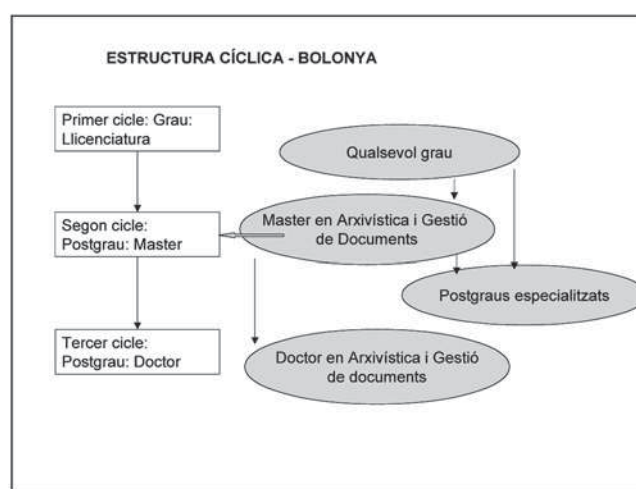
ESTRUCTURA CÍCLICA - BOLONYA

Primer cicle: Grau: Llicenciatura

Segon cicle: Postgrau: Master

Tercer cicle: Postgrau: Doctor

Qualsevol grau

Master en Arxivística i Gestió de Documents

Postgraus especialitzats

Doctor en Arxivística i Gestió de documents